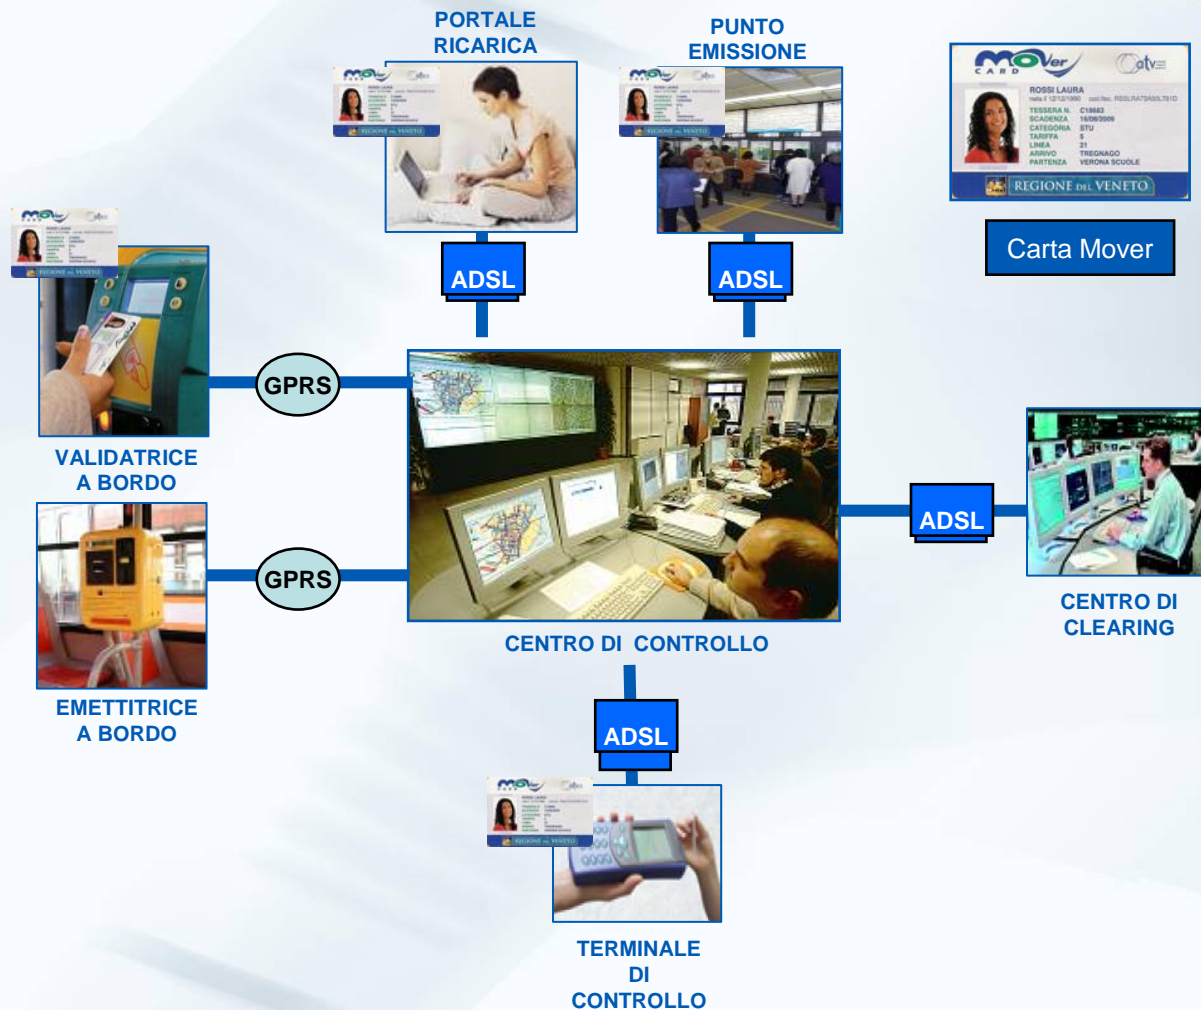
PORTALE RICARICA

PUNTO EMISSIONE

MOVer CARD

atv

ROSSI LAURA
nata il 12/12/1990 cod.fisc. RSSLRA75A55L781D
TESSERA N. C18683
SCADENZA 16/08/2009
CATEGORIA STU
TARIFFA 5
LINEA 21
ARRIVO TREGNAGO
PARTENZA VERONA SCUOLE

REGIONE DEL VENETO

Carta Mover

ADSL

ADSL

GPRS

VALIDATRICE A BORDO

GPRS

EMETTITRICE A BORDO

CENTRO DI CONTROLLO

ADSL

CENTRO DI CLEARING

ADSL

TERMINALE DI CONTROLLO